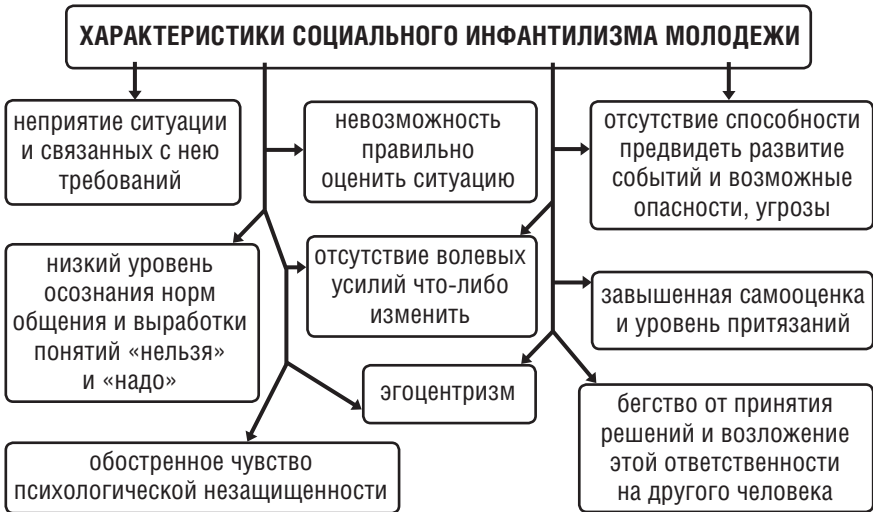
ХАРАКТЕРИСТИКИ СОЦИАЛЬНОГО ИНФАНТИЛИЗМА МОЛОДЕЖИ

неприятие ситуации и связанных с нею требований

невозможность правильно оценить ситуацию

отсутствие способности предвидеть развитие событий и возможные опасности, угрозы

низкий уровень осознания норм общения и выработки понятий «нельзя» и «надо»

отсутствие волевых усилий что-либо изменить

завышенная самооценка и уровень притязаний

эгоцентризм

бегство от принятия решений и возложение этой ответственности на другого человека

обостренное чувство психологической незащищенности